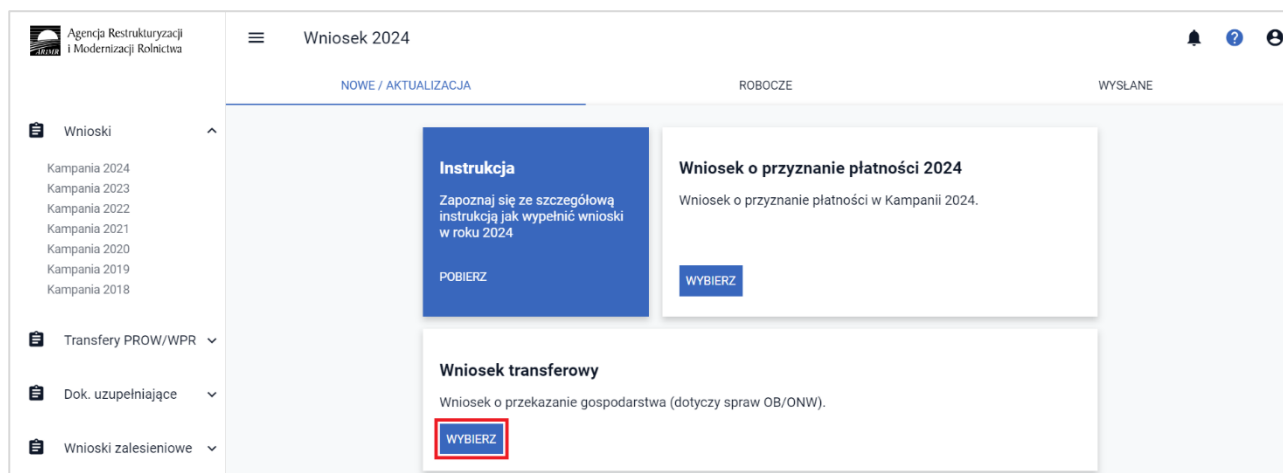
ARiMR Agencja Restrukturyzacji i Modernizacji Rolnictwa

Wniosek 2024

NOWE / AKTUALIZACJA

ROBOCZE

WYSŁANE

Wnioski

Kampania 2024
Kampania 2023
Kampania 2022
Kampania 2021
Kampania 2020
Kampania 2019
Kampania 2018

Transfery PROW/WPR

Dok. uzupełniające

Wnioski zalesieniowe

Instrukcja

Zapoznaj się ze szczegółową instrukcją jak wypełnić wnioski w roku 2024

POBIERZ

Wniosek o przyznanie płatności 2024

Wniosek o przyznanie płatności w Kampanii 2024.

WYBIERZ

Wniosek transferowy

Wniosek o przekazanie gospodarstwa (dotyczy spraw OB/ONW).

WYBIERZ